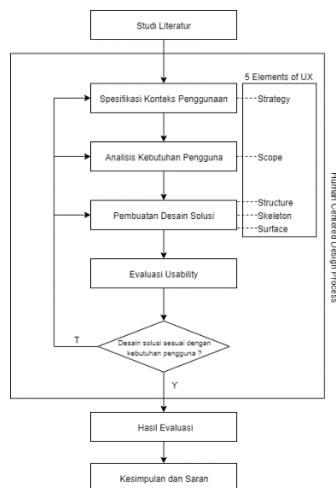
Studi Literatur

5 Elements of UX

Spesifikasi Konteks Penggunaan

Strategy

Analisis Kebutuhan Pengguna

Scope

Pembuatan Desain Solusi

Structure

Skeleton

Surface

Human Centered Design Process

Evaluasi Usability

T

Desain solusi sesuai dengan kebutuhan pengguna ?

Y

Hasil Evaluasi

Kesimpulan dan Saran